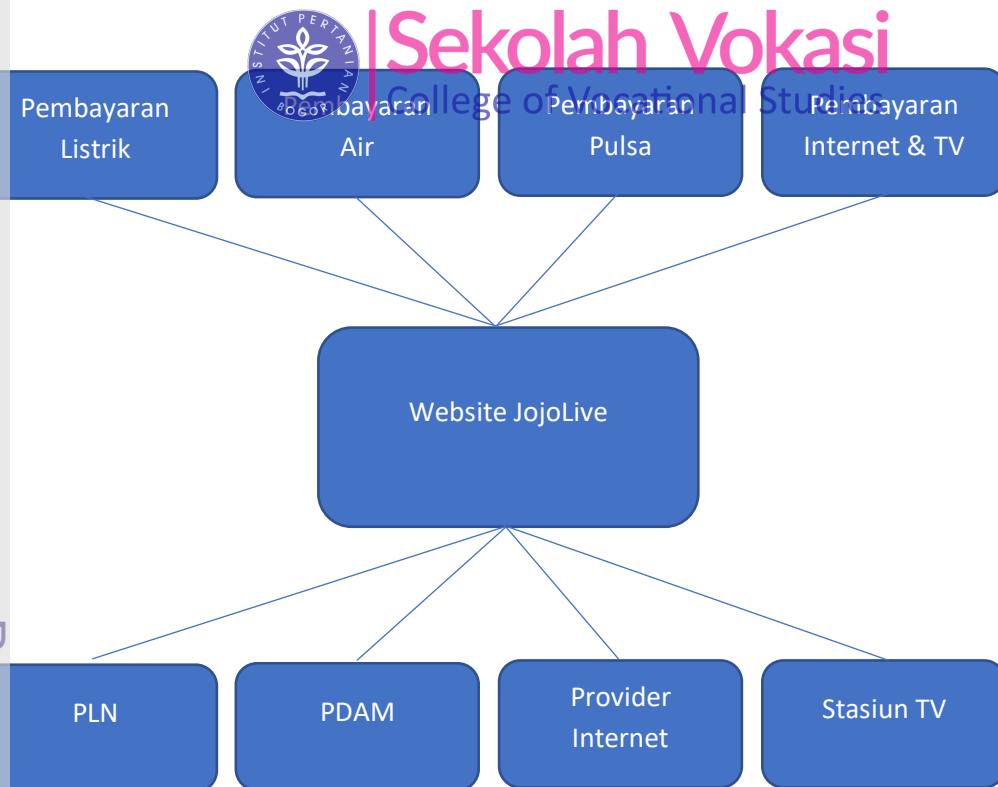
INSTITUT PERTANIAN BOGOR
Sekolah Vokasi
College of Vocational Studies

Pembayaran Listrik

Pembayaran Air

Pembayaran Pulsa

Pembayaran Internet & TV

Website JojoLive

PLN

PDAM

Provider Internet

Stasiun TV